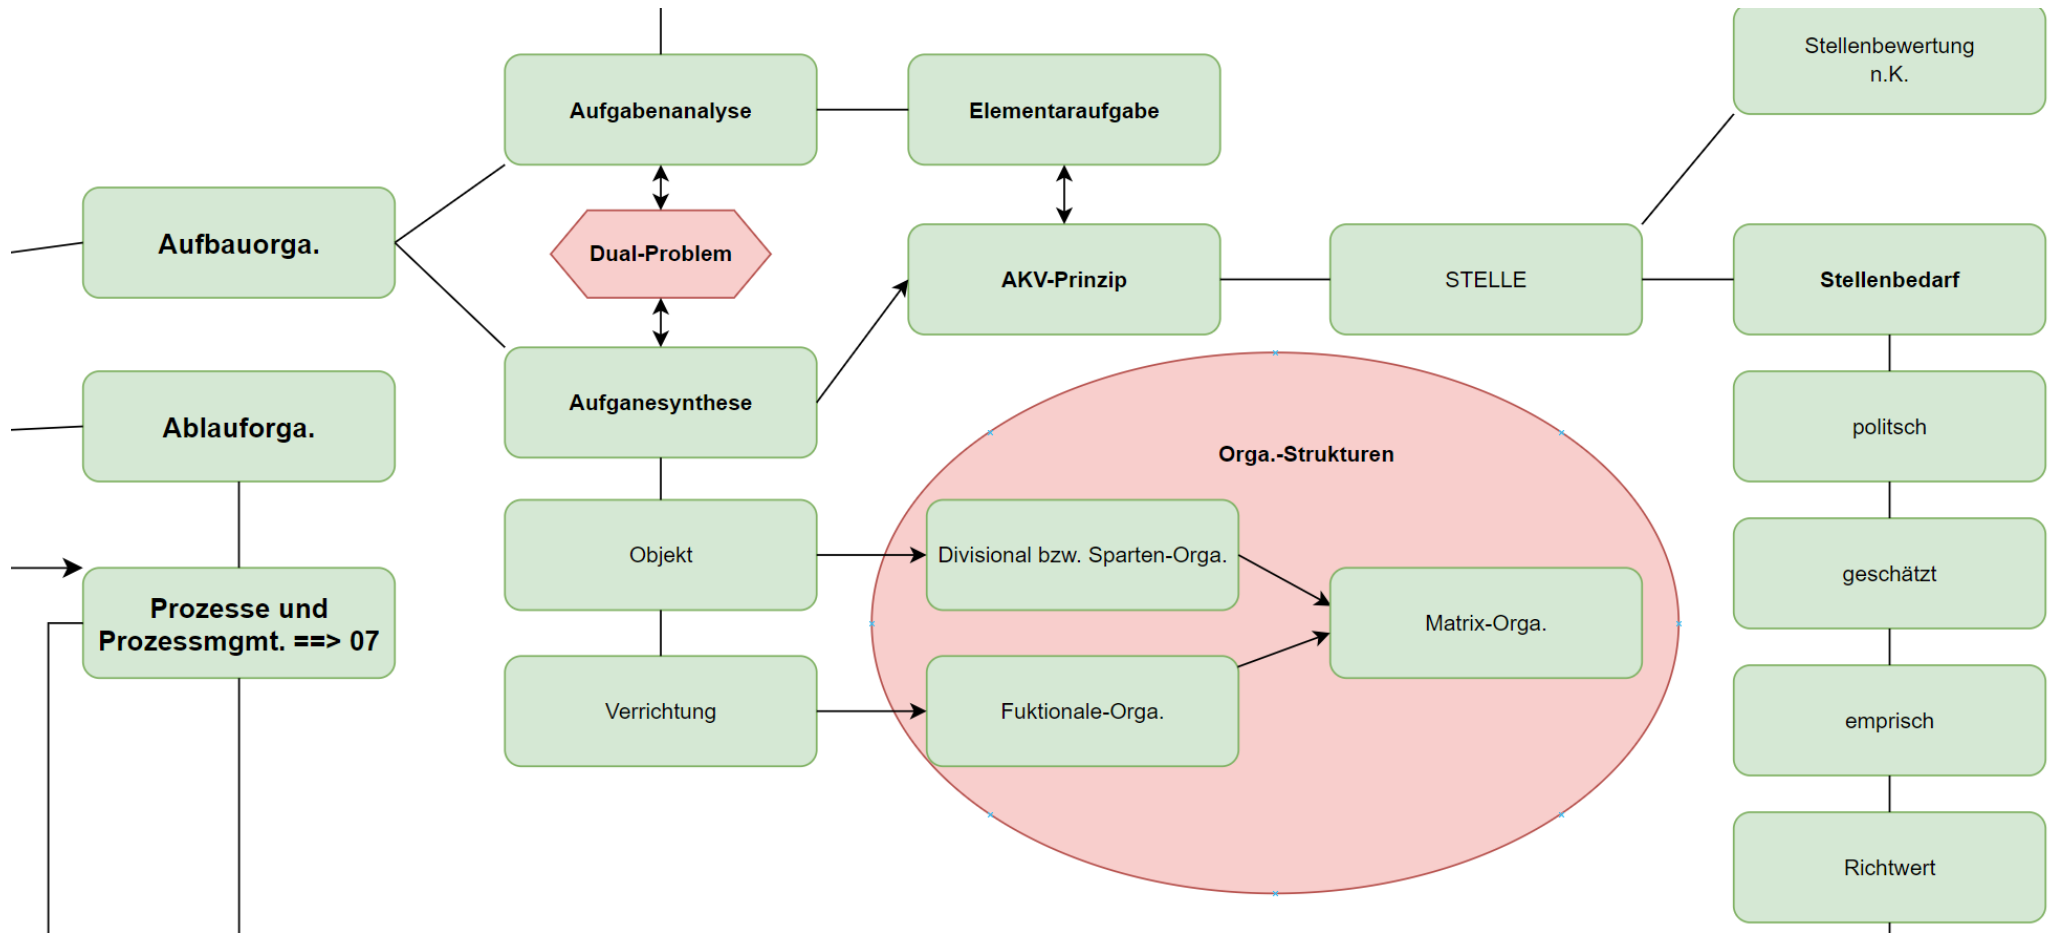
Aufgabenanalyse

Elementaraufgabe

Stellenbewertung n.K.

Aufbauorga.

Dual-Problem

AKV-Prinzip

STELLE

Stellenbedarf

Aufganesynthese

Ablauforga.

Orga.-Strukturen

politsch

Objekt

Divisional bzw. Sparten-Orga.

geschätzt

Prozesse und Prozessmgmt. ==> 07

Matrix-Orga.

Verrichtung

Fuktionale-Orga.

emprisch

Richtwert